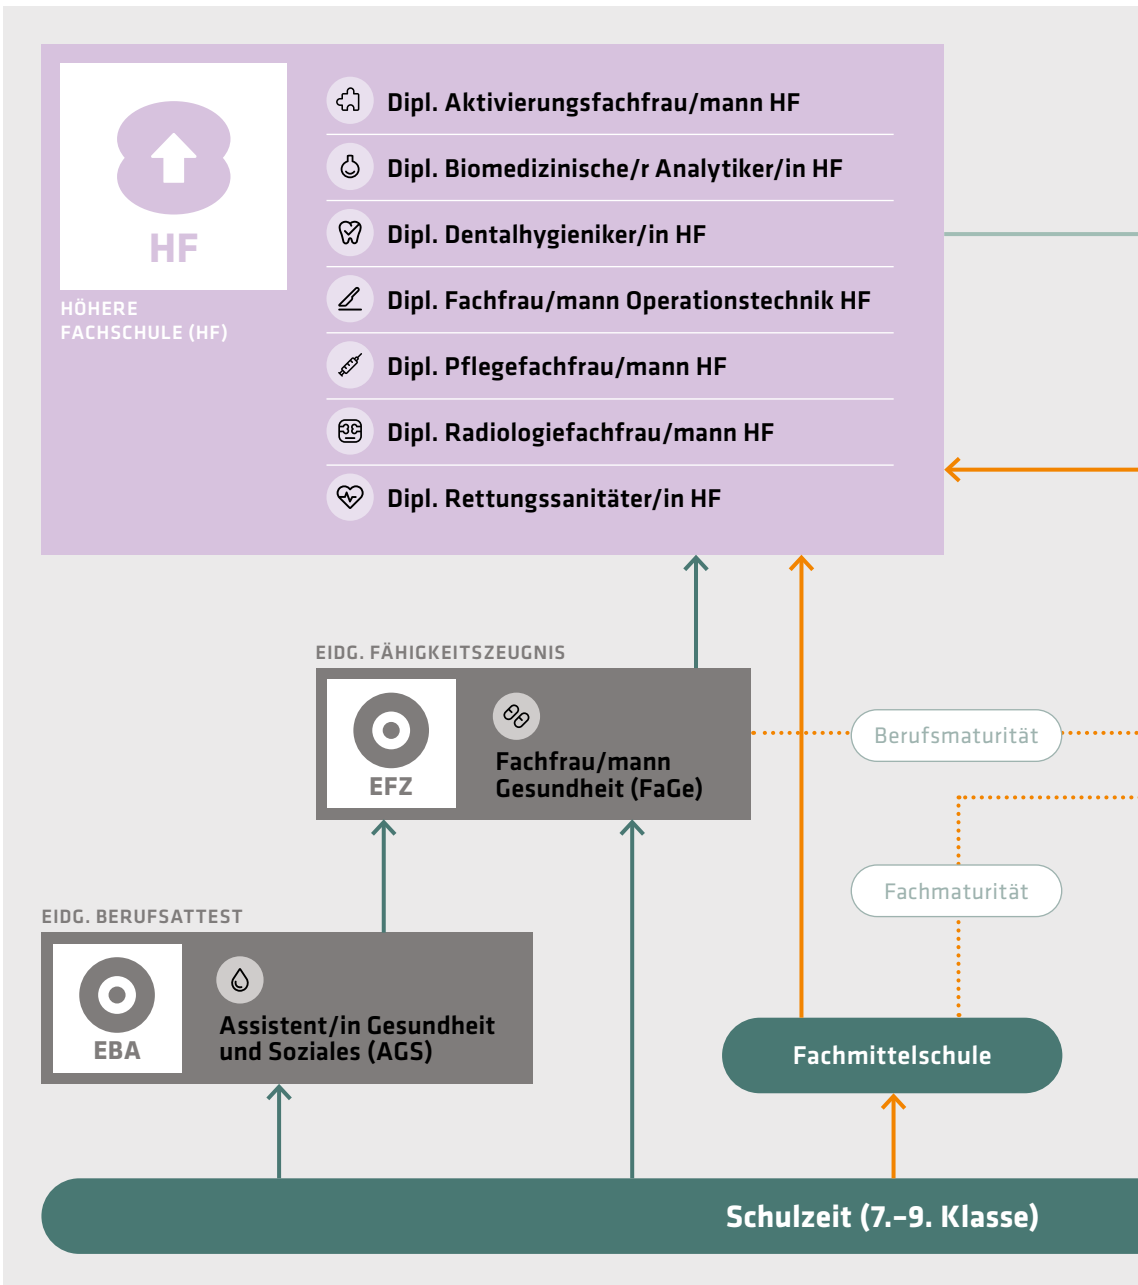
HF

HÖHERE FACHSCHULE (HF)

Dipl. Aktivierungsfachfrau/mann HF

Dipl. Biomedizinische/r Analytiker/in HF

Dipl. Dentalhygieniker/in HF

Dipl. Fachfrau/mann Operationstechnik HF

Dipl. Pflegefachfrau/mann HF

Dipl. Radiologiefachfrau/mann HF

Dipl. Rettungssanitäter/in HF

EIDG. FÄHIGKEITSZEUGNIS

EFZ

Fachfrau/mann Gesundheit (FaGe)

Berufsmaturität

Fachmaturität

EIDG. BERUFSATTEST

EBA

Assistent/in Gesundheit und Soziales (AGS)

Fachmittelschule

Schulzeit (7.–9. Klasse)